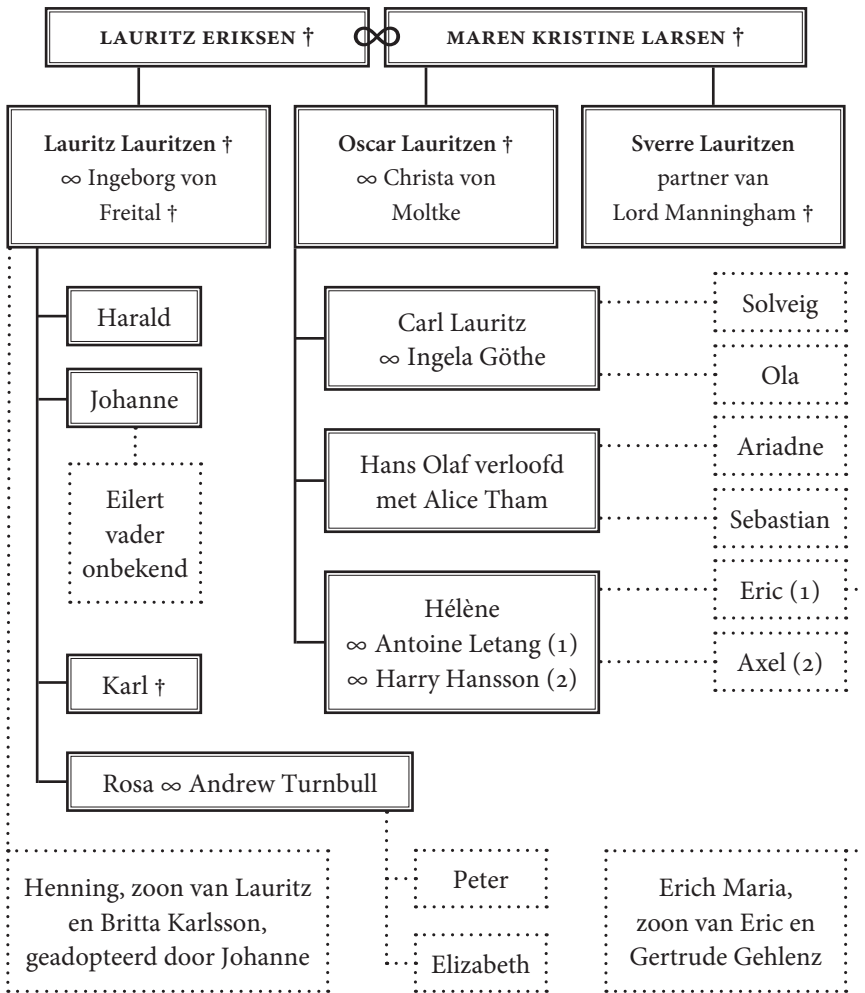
LAURITZ ERIKSEN † ∞ MAREN KRISTINE LARSEN †

**Lauritz Lauritzen** †
∞ Ingeborg von Freital †

**Oscar Lauritzen** †
∞ Christa von Moltke

**Sverre Lauritzen**
partner van Lord Manningham †

Harald

Johanne

Eilert vader onbekend

Karl †

Rosa ∞ Andrew Turnbull

Carl Lauritz
∞ Ingela Göthe

Solveig

Ola

Hans Olaf verloofd met Alice Tham

Ariadne

Sebastian

Hélène
∞ Antoine Letang (1)
∞ Harry Hansson (2)

Eric (1)

Axel (2)

Henning, zoon van Lauritz en Britta Karlsson, geadopteerd door Johanne

Peter

Elizabeth

Erich Maria, zoon van Eric en Gertrude Gehlenz